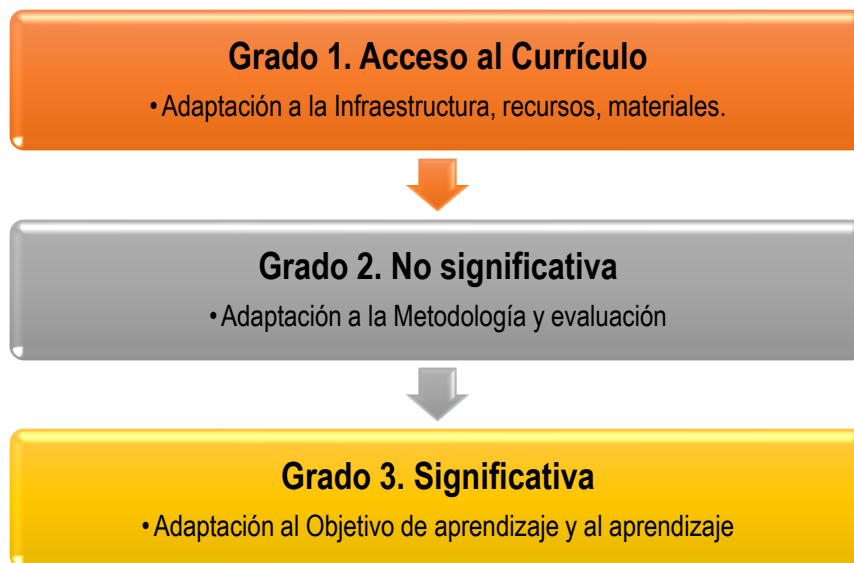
Grado 1. Acceso al Currículo

• Adaptación a la Infraestructura, recursos, materiales.

Grado 2. No significativa

• Adaptación a la Metodología y evaluación

Grado 3. Significativa

• Adaptación al Objetivo de aprendizaje y al aprendizaje